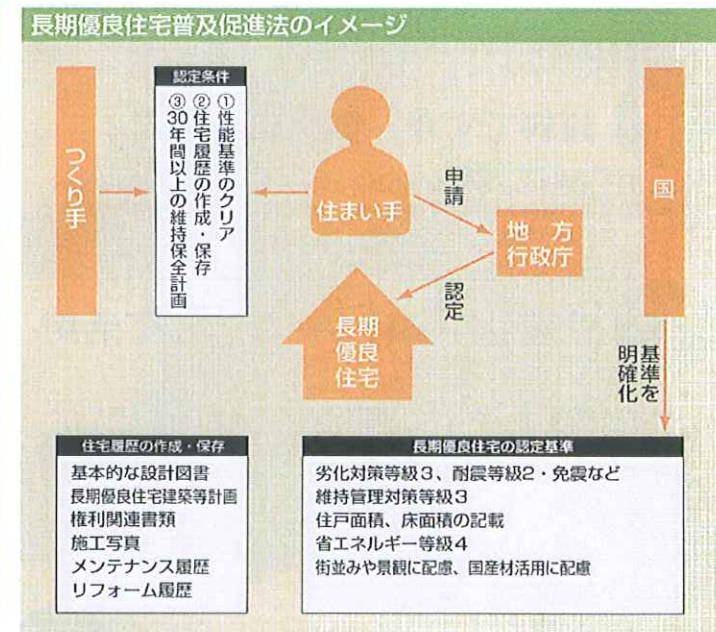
長期優良住宅普及促進法のイメージ

つくり手

認定条件

①性能基準のクリア
②住宅履歴の作成・保存
③30年間以上の維持保全計画

住まい手

申請

地方
行政庁

認定

長期
優良
住宅

国

基準を
明確化

住宅履歴の作成・保存

基本的な設計図書
長期優良住宅建築等計画
権利関連書類
施工写真
メンテナンス履歴
リフォーム履歴

長期優良住宅の認定基準

劣化対策等級３、耐震等級2・免震など
維持管理対策等級３
住戸面積、床面積の記載
省エネルギー等級４
街並みや景観に配慮、国産材活用に配慮